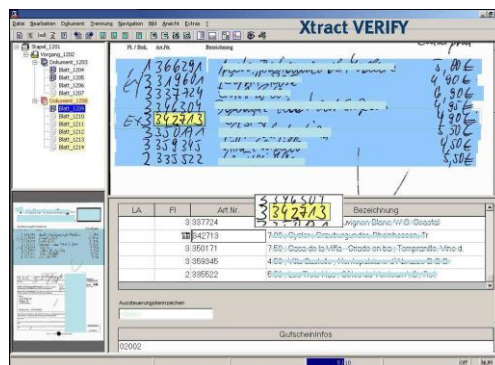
Datei Bearbeiten Dokument Trennung Navigation Bild Ansicht Extras ?

Xtract VERIFY

Stapel_1201
Vorgang_1202
Dokument_1203
Blatt_1204
Blatt_1205
Blatt_1206
Blatt_1207
Dokument_1208
Blatt_1209
Blatt_1210
Blatt_1211
Blatt_1212
Blatt_1213
Blatt_1214

Fl. / Bek. Art.Nr. Bezeichnung

3 366291
EY 3 349601
3 337724
3 346304
EX 3 342713
3 350171
3 359345
2 335522

4,90 €
4,90 €
9,90 €
4,90 €
4,90 €
5,50 €
6,50 €
5,50 €

3 342713

| LA | Fl | Art.Nr. | Bezeichnung |
|---|---|---|---|
| | 3 | 337724 | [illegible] Mignon Blanc V.D. Gascfal |
| | 13 | 342713 | 7,50 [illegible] |
| | 3 | 350171 | 7,50 Casa de la Viña - Criado en bo Tempranillo Vino d. |
| | 3 | 359345 | 4,50 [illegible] |
| | 2 | 335522 | 5,50 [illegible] |

Auszeuerungskennzeichen

Gutscheininfos

02002

OFF NUM